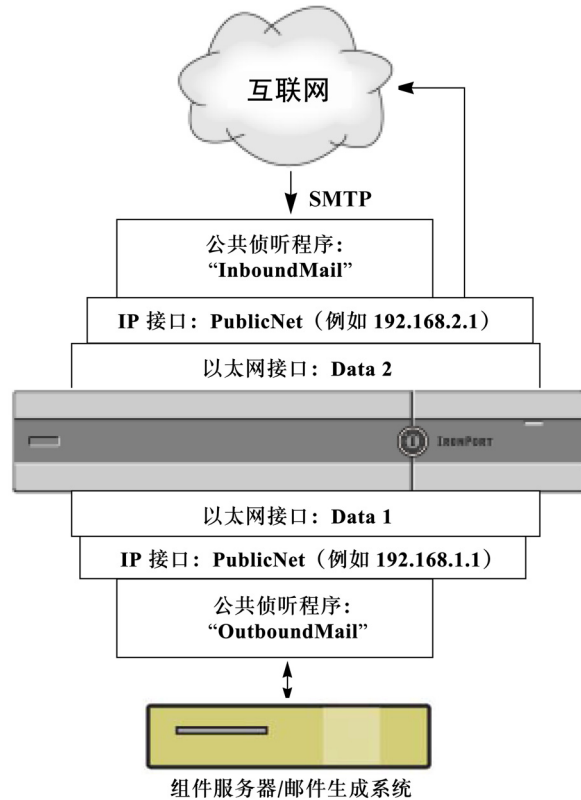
互联网

SMTP

公共侦听程序：
“InboundMail”

IP 接口：PublicNet（例如 192.168.2.1）

以太网接口：Data 2

IRONPORT

以太网接口：Data 1

IP 接口：PublicNet（例如 192.168.1.1）

公共侦听程序：
“OutboundMail”

组件服务器/邮件生成系统